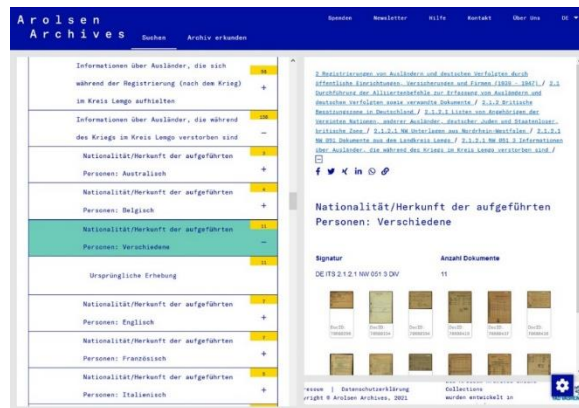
Arolsen Archives Suchen Archiv erkunden

Spenden Newsletter Hilfe Kontakt Über Uns DE

Informationen über Ausländer, die sich während der Registrierung (nach dem Krieg) im Kreis Lemgo aufhielten

Informationen über Ausländer, die während des Kriegs im Kreis Lemgo verstorben sind

Nationalität/Herkunft der aufgeführten Personen: Australisch

Nationalität/Herkunft der aufgeführten Personen: Belgisch

Nationalität/Herkunft der aufgeführten Personen: Verschiedene

Ursprüngliche Erhebung

Nationalität/Herkunft der aufgeführten Personen: Englisch

Nationalität/Herkunft der aufgeführten Personen: Französisch

Nationalität/Herkunft der aufgeführten Personen: Italienisch

2 Registrierungen von Ausländern und deutschen Verfolgten durch öffentliche Einrichtungen, Versicherungen und Firmen (1939 - 1947) / 2.1 Durchführung der Alliiertenbefehle zur Erfassung von Ausländern und deutschen Verfolgten sowie verwandte Dokumente / 2.1.2 Britische Besatzungszone in Deutschland / 2.1.2.1 Listen von Angehörigen der Vereinten Nationen, anderer Ausländer, deutscher Juden und Staatenloser, britische Zone / 2.1.2.1 NW Unterlagen aus Nordrhein-Westfalen / 2.1.2.1 NW 051 Dokumente aus dem Landkreis Lemgo / 2.1.2.1 NW 051 3 Informationen über Ausländer, die während des Kriegs im Kreis Lemgo verstorben sind /

Nationalität/Herkunft der aufgeführten Personen: Verschiedene

Signatur
DE ITS 2.1.2.1 NW 051 3 DIV

Anzahl Dokumente
11

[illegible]essum | Datenschutzerklärung
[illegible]right © Arolsen Archives, 2021

Collections
wurden entwickelt in